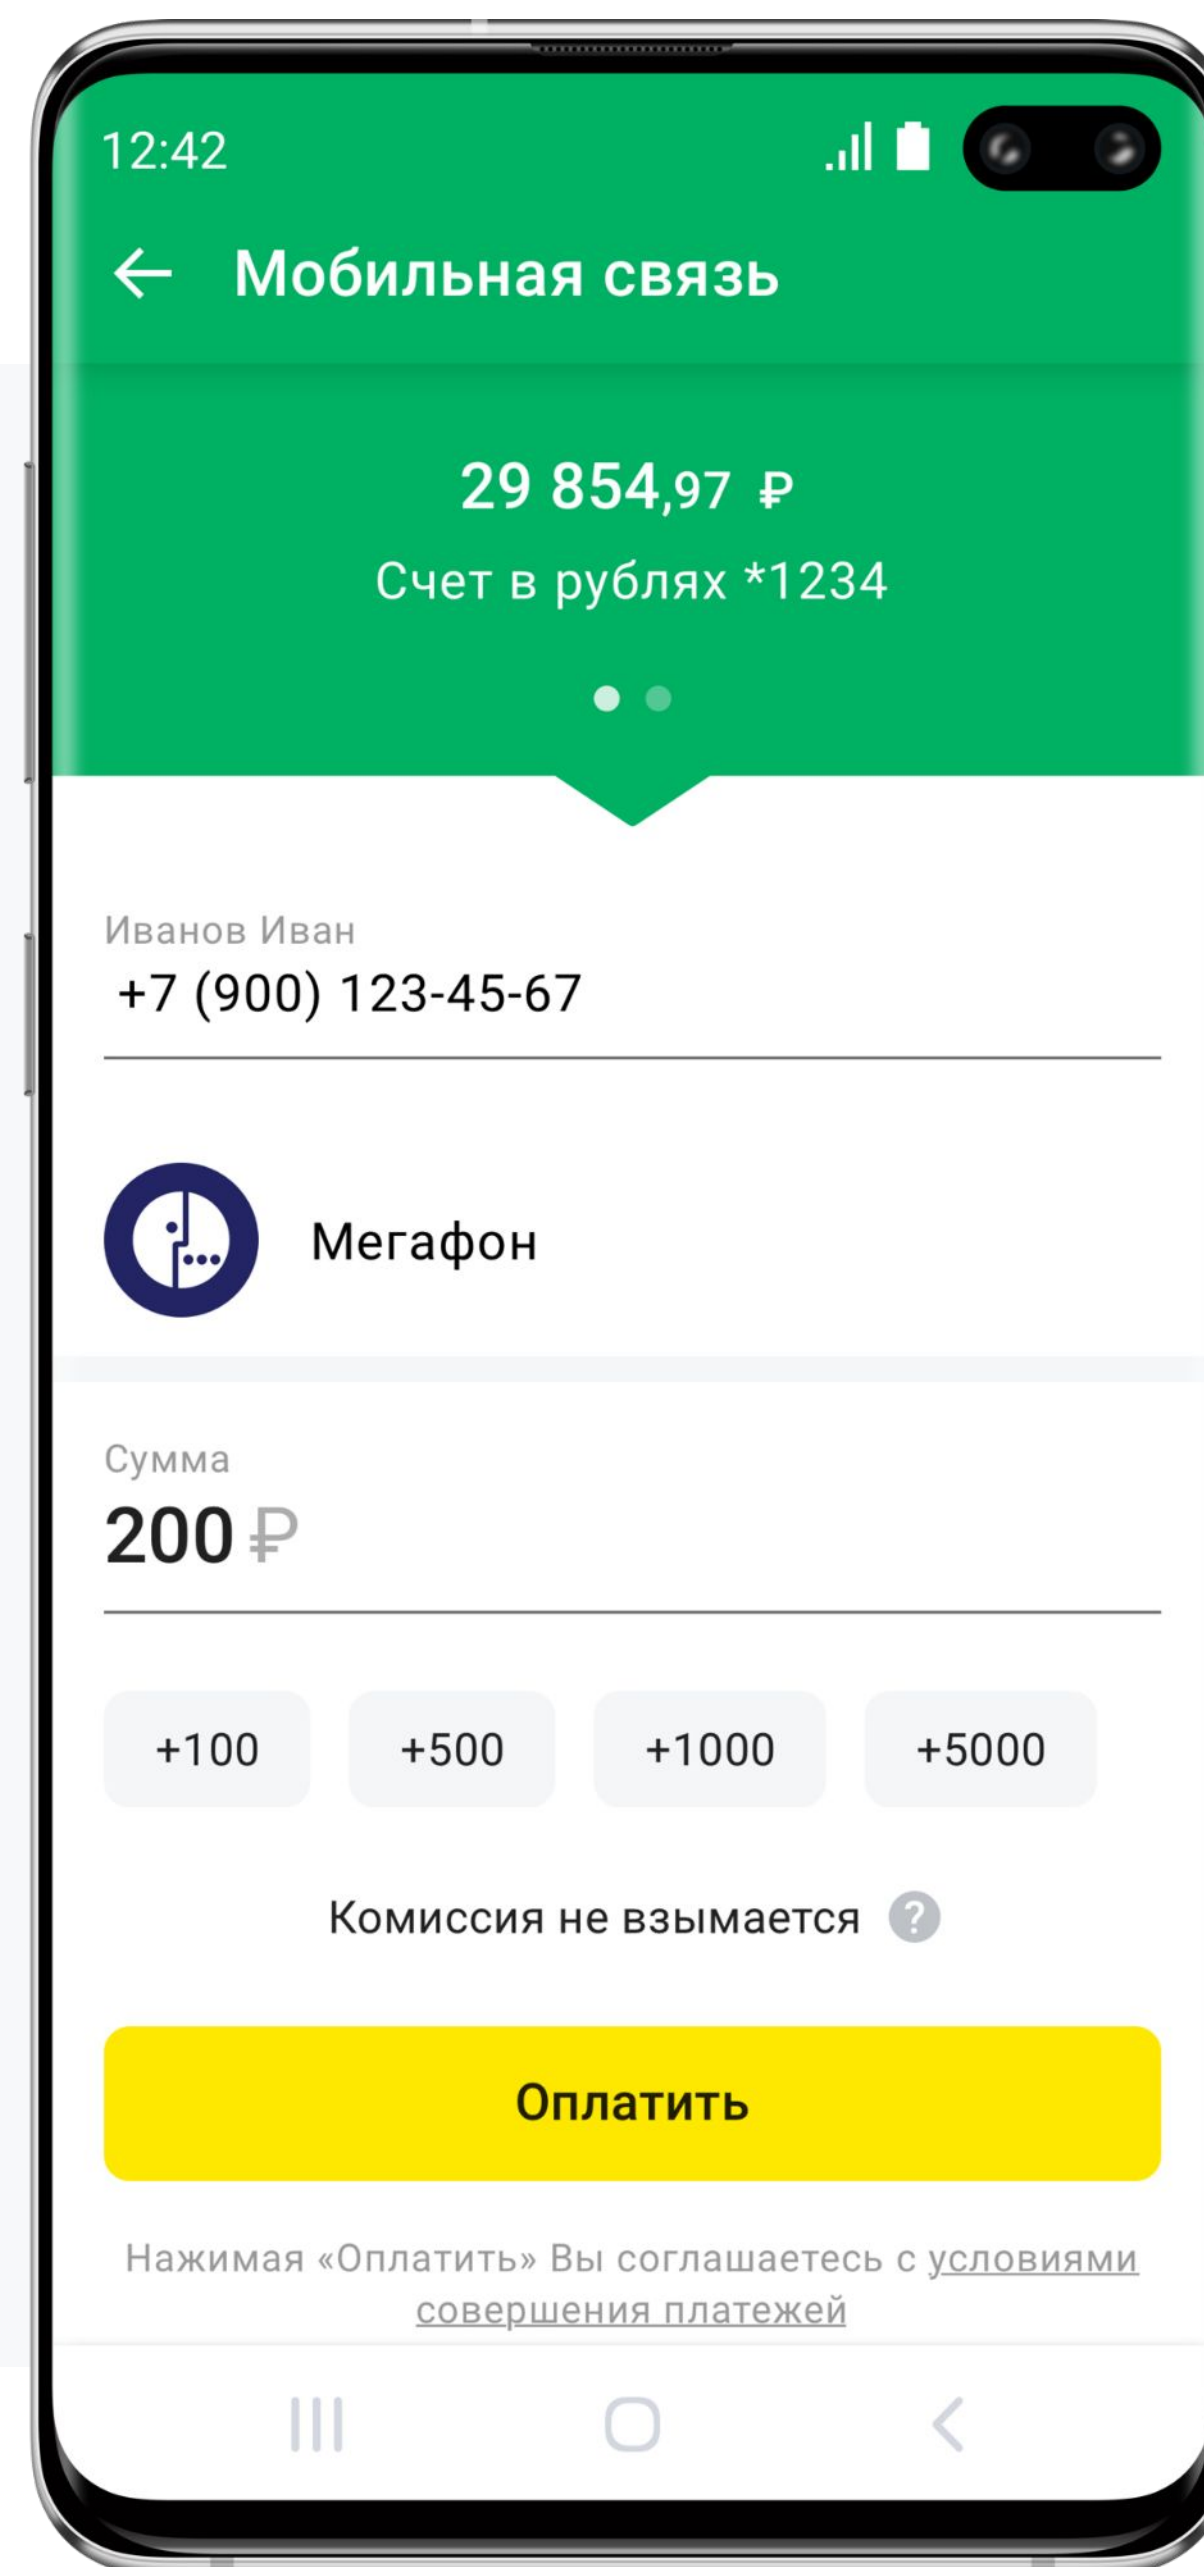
12:42

← Мобильная связь

29 854,97 ₽
Счет в рублях *1234

Иванов Иван
+7 (900) 123-45-67

Мегафон

Сумма
200 ₽

+100 +500 +1000 +5000

Комиссия не взымается ?

Оплатить

Нажимая «Оплатить» Вы соглашаетесь с условиями совершения платежей